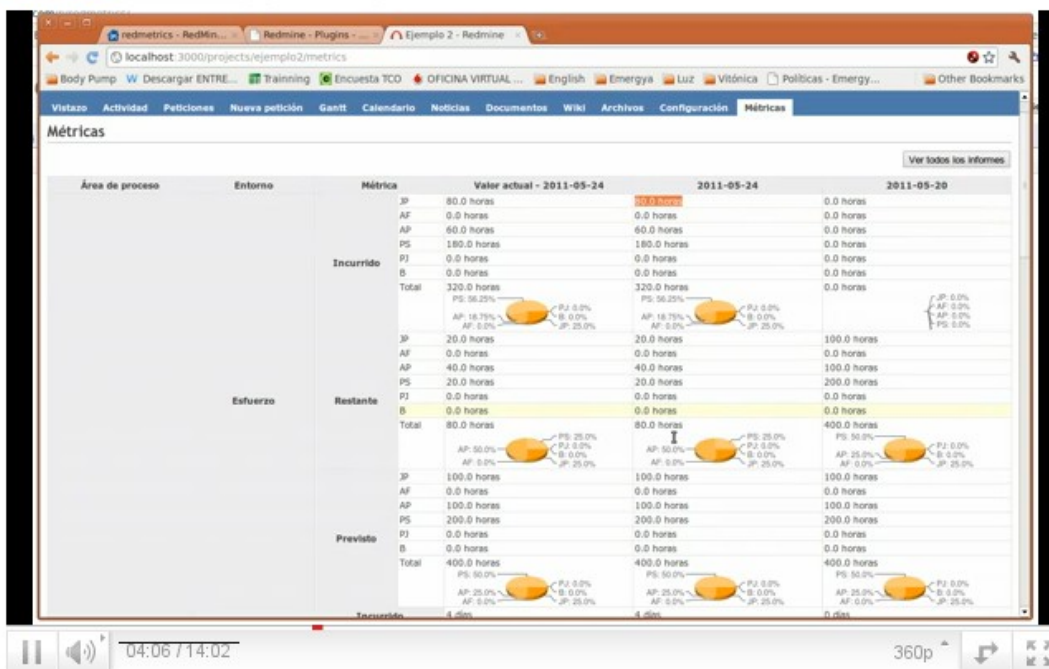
redmetrics - RedMin... Redmine - Plugins - ... Ejemplo 2 - Redmine

localhost:3000/projects/ejemplo2/metrics

Body Pump Descargar ENTRE... Trainning Encuesta TCO OFICINA VIRTUAL ... English Emergya Luz Vitónica Políticas - Emergy... Other Bookmarks

Vistazo Actividad Peticiones Nueva petición Gantt Calendario Noticias Documentos Wiki Archivos Configuración Métricas

Métricas

Ver todos los informes

| Área de proceso | Entorno | Métrica | | Valor actual - 2011-05-24 | 2011-05-24 | 2011-05-20 |
|---|---|---|---|---|---|---|
| Esfuerzo | Incurrido | | JP | 80.0 horas | 80.0 horas | 0.0 horas |
| | | | AF | 0.0 horas | 0.0 horas | 0.0 horas |
| | | | AP | 60.0 horas | 60.0 horas | 0.0 horas |
| | | | PS | 180.0 horas | 180.0 horas | 0.0 horas |
| | | | PJ | 0.0 horas | 0.0 horas | 0.0 horas |
| | | | B | 0.0 horas | 0.0 horas | 0.0 horas |
| | | | Total | 320.0 horas PS: 56.25% AP: 18.75% AF: 0.0% PJ: 0.0% B: 0.0% JP: 25.0% | 320.0 horas PS: 56.25% AP: 18.75% AF: 0.0% PJ: 0.0% B: 0.0% JP: 25.0% | 0.0 horas JP: 0.0% AF: 0.0% AP: 0.0% PS: 0.0% |
| | Restante | | JP | 20.0 horas | 20.0 horas | 100.0 horas |
| | | | AF | 0.0 horas | 0.0 horas | 0.0 horas |
| | | | AP | 40.0 horas | 40.0 horas | 100.0 horas |
| | | | PS | 20.0 horas | 20.0 horas | 200.0 horas |
| | | | PJ | 0.0 horas | 0.0 horas | 0.0 horas |
| | | | B | 0.0 horas | 0.0 horas | 0.0 horas |
| | | | Total | 80.0 horas PS: 25.0% PJ: 0.0% AP: 50.0% B: 0.0% AF: 0.0% JP: 25.0% | 80.0 horas PS: 25.0% PJ: 0.0% AP: 50.0% B: 0.0% AF: 0.0% JP: 25.0% | 400.0 horas PS: 50.0% PJ: 0.0% AP: 25.0% B: 0.0% AF: 0.0% JP: 25.0% |
| | Previsto | | JP | 100.0 horas | 100.0 horas | 100.0 horas |
| | | | AF | 0.0 horas | 0.0 horas | 0.0 horas |
| | | | AP | 100.0 horas | 100.0 horas | 100.0 horas |
| | | | PS | 200.0 horas | 200.0 horas | 200.0 horas |
| | | | PJ | 0.0 horas | 0.0 horas | 0.0 horas |
| | | | B | 0.0 horas | 0.0 horas | 0.0 horas |
| | | | Total | 400.0 horas PS: 50.0% PJ: 0.0% AP: 25.0% B: 0.0% AF: 0.0% JP: 25.0% | 400.0 horas PS: 50.0% PJ: 0.0% AP: 25.0% B: 0.0% AF: 0.0% JP: 25.0% | 400.0 horas PS: 50.0% PJ: 0.0% AP: 25.0% B: 0.0% AF: 0.0% JP: 25.0% |
| | Incurrido | | | 4 días | 4 días | 0 días |

04:06 / 14:02

360p